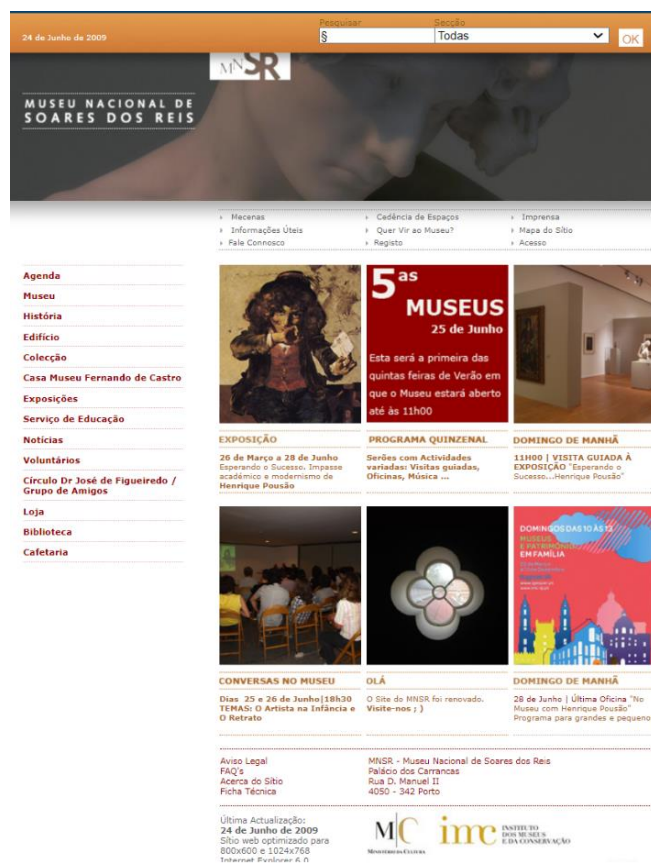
24 de Junho de 2009

Pesquisar
§
Secção
Todas
OK

MNSR

MUSEU NACIONAL DE SOARES DOS REIS

› Mecenas
› Informações Úteis
› Fale Connosco
› Cedência de Espaços
› Quer Vir ao Museu?
› Registo
› Imprensa
› Mapa do Sítio
› Acesso

Agenda
Museu
História
Edifício
Colecção
Casa Museu Fernando de Castro
Exposições
Serviço de Educação
Notícias
Voluntários
Círculo Dr José de Figueiredo / Grupo de Amigos
Loja
Biblioteca
Cafetaria

5as MUSEUS 25 de Junho
Esta será a primeira das quintas feiras de Verão em que o Museu estará aberto até às 11h00

EXPOSIÇÃO
26 de Março a 28 de Junho
Esperando o Sucesso. Impasse académico e modernismo de Henrique Pousão

PROGRAMA QUINZENAL
Serões com Actividades variadas: Visitas guiadas, Oficinas, Música ...

DOMINGO DE MANHÃ
11H00 | VISITA GUIADA À EXPOSIÇÃO "Esperando o Sucesso...Henrique Pousão"

DOMINGOS DAS 10 ÀS 12
MUSEUS E PATRIMÓNIO EM FAMÍLIA

CONVERSAS NO MUSEU
Dias 25 e 26 de Junho|18h30
TEMAS: O Artista na Infância e O Retrato

OLÁ
O Site do MNSR foi renovado. Visite-nos ; )

DOMINGO DE MANHÃ
28 de Junho | Última Oficina "No Museu com Henrique Pousão" Programa para grandes e pequeno

Aviso Legal
FAQ's
Acerca do Sítio
Ficha Técnica

MNSR - Museu Nacional de Soares dos Reis
Palácio dos Carrancas
Rua D. Manuel II
4050 - 342 Porto

Última Actualização:
24 de Junho de 2009
Sítio web optimizado para 800x600 e 1024x768
Internet Explorer 6.0

MC
Ministério da Cultura
imc INSTITUTO DOS MUSEUS E DA CONSERVAÇÃO